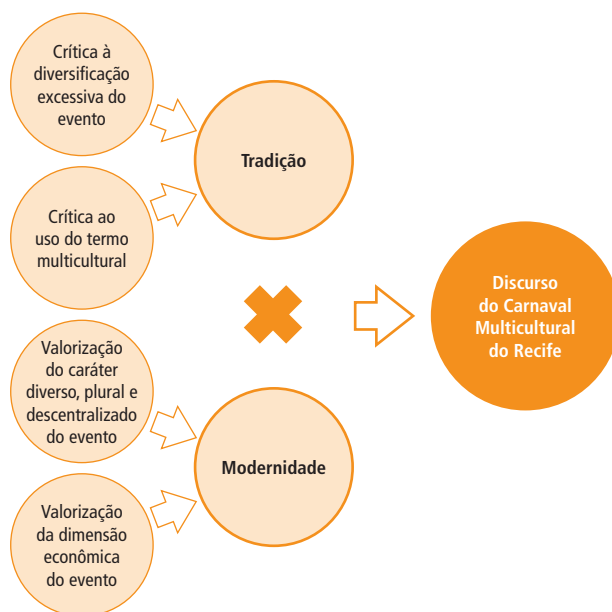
Crítica à diversificação excessiva do evento

Crítica ao uso do termo multicultural

Tradição

Valorização do caráter diverso, plural e descentralizado do evento

Valorização da dimensão econômica do evento

Modernidade

Discurso do Carnaval Multicultural do Recife